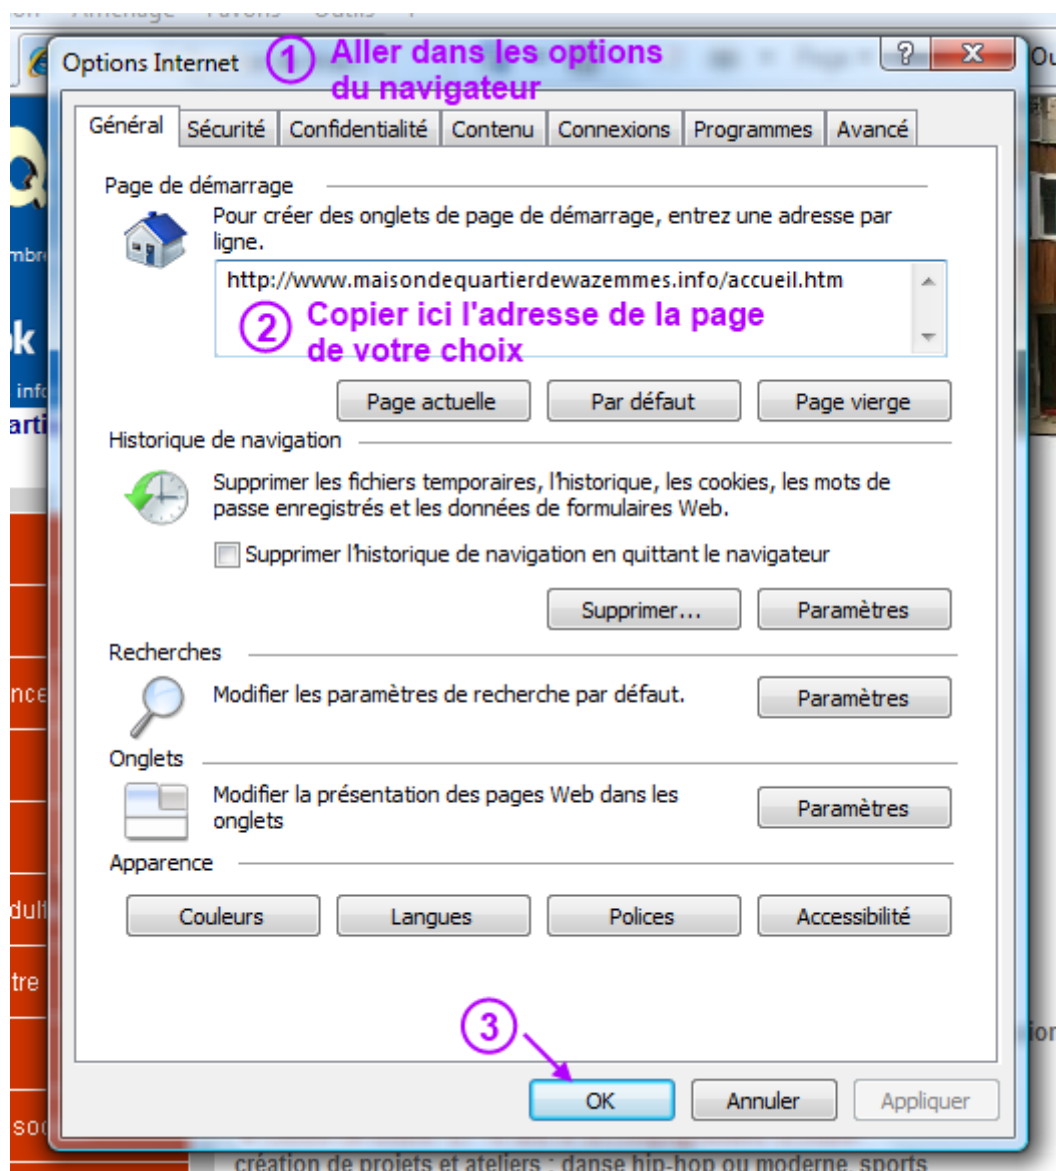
Options Internet ① Aller dans les options du navigateur

? X

Général | Sécurité | Confidentialité | Contenu | Connexions | Programmes | Avancé

Page de démarrage

Pour créer des onglets de page de démarrage, entrez une adresse par ligne.

http://www.maisondequartierdewazemmes.info/accueil.htm

② Copier ici l'adresse de la page de votre choix

Page actuelle | Par défaut | Page vierge

Historique de navigation

Supprimer les fichiers temporaires, l'historique, les cookies, les mots de passe enregistrés et les données de formulaires Web.

Supprimer l'historique de navigation en quittant le navigateur

Supprimer... | Paramètres

Recherches

Modifier les paramètres de recherche par défaut.

Paramètres

Onglets

Modifier la présentation des pages Web dans les onglets

Paramètres

Apparence

Couleurs | Langues | Polices | Accessibilité

③

OK | Annuler | Appliquer

création de projets et ateliers : danse hip-hop ou moderne, sports